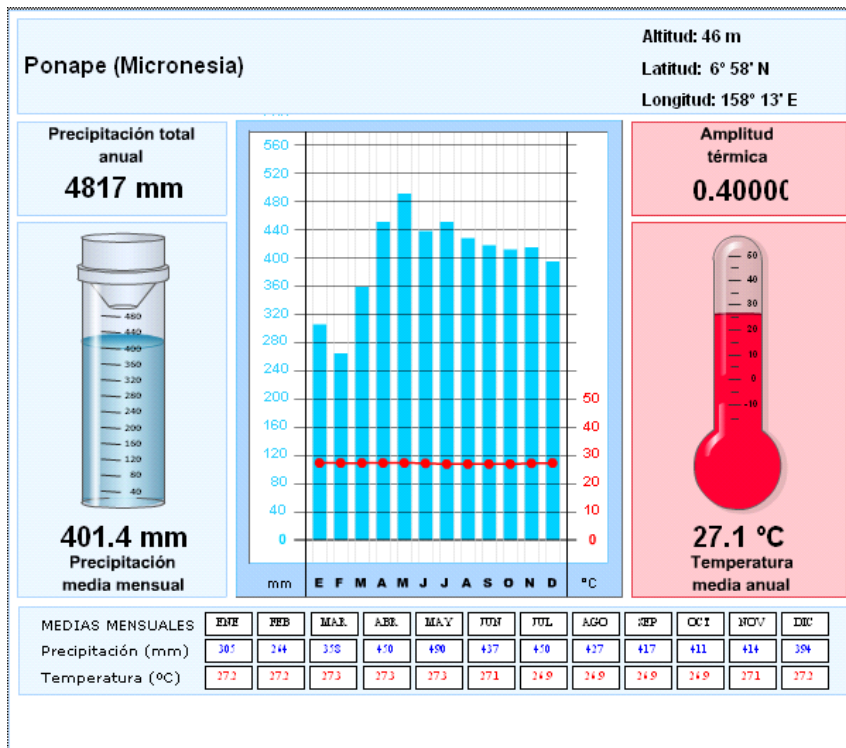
Ponape (Micronesia)

Altitud: 46 m
Latitud: 6° 58' N
Longitud: 158° 13' E

Precipitación total anual
4817 mm

401.4 mm
Precipitación media mensual

Amplitud térmica
0.4000(

27.1 °C
Temperatura media anual

560
520
480
440
400
360
320
280
240
200
160
120
80
40
0
mm
E F M A M J J A S O N D
50
40
30
20
10
0
°C

480
440
400
360
320
280
240
200
160
120
80
40

50
40
30
20
10
0
-10

| MEDIAS MENSUALES | ENE | FEB | MAR | ABR | MAY | JUN | JUL | AGO | SEP | OCT | NOV | DIC |
|---|---|---|---|---|---|---|---|---|---|---|---|---|
| Precipitación (mm) | 305 | 264 | 358 | 450 | 490 | 437 | 450 | 427 | 417 | 411 | 414 | 394 |
| Temperatura (ºC) | 27.2 | 27.2 | 27.3 | 27.3 | 27.3 | 27.1 | 26.9 | 26.9 | 26.9 | 26.9 | 27.1 | 27.2 |